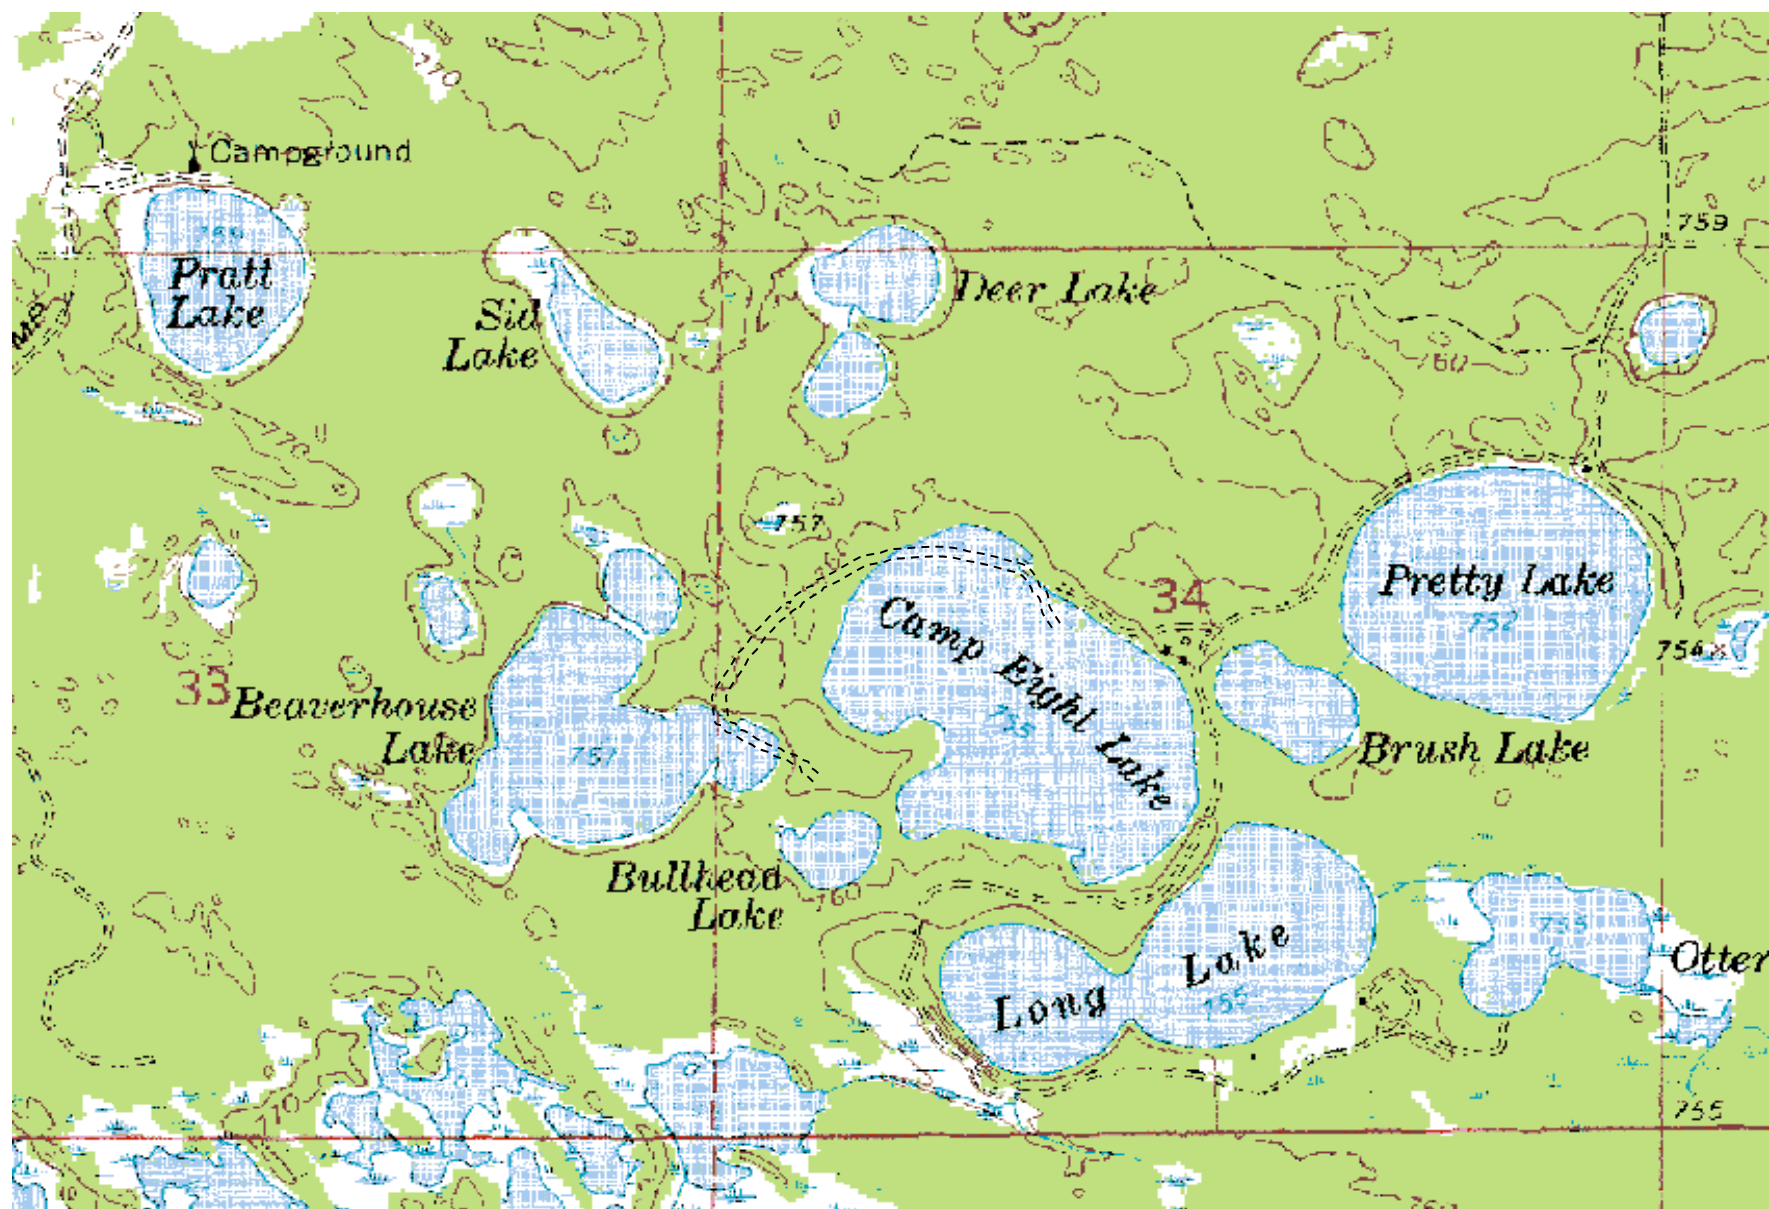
770

Campground

759

Pratt Lake

Sid Lake

Deer Lake

760

770

757

34

Pretty Lake

752

Camp Eight Lake

754

33

Beaverhouse Lake

755

757

Brush Lake

Bullhead Lake

760

Long Lake

755

Otter

770

755